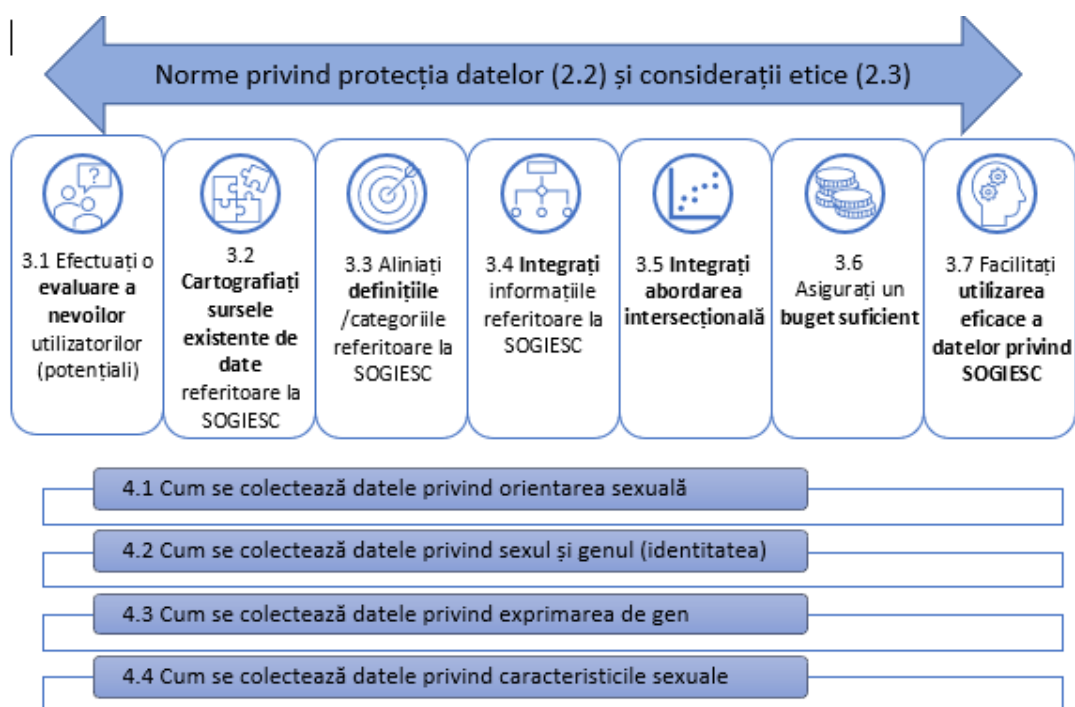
Norme privind protecția datelor (2.2) și considerații etice (2.3)

3.1 Efectuați o evaluare a nevoilor utilizatorilor (potențiali)

3.2 Cartografiați sursele existente de date referitoare la SOGIESC

3.3 Aliniați definițiile /categoriile referitoare la SOGIESC

3.4 Integrați informațiile referitoare la SOGIESC

3.5 Integrați abordarea intersecțională

3.6 Asigurați un buget suficient

3.7 Facilitați utilizarea eficace a datelor privind SOGIESC

4.1 Cum se colectează datele privind orientarea sexuală

4.2 Cum se colectează datele privind sexul și genul (identitatea)

4.3 Cum se colectează datele privind exprimarea de gen

4.4 Cum se colectează datele privind caracteristicile sexuale